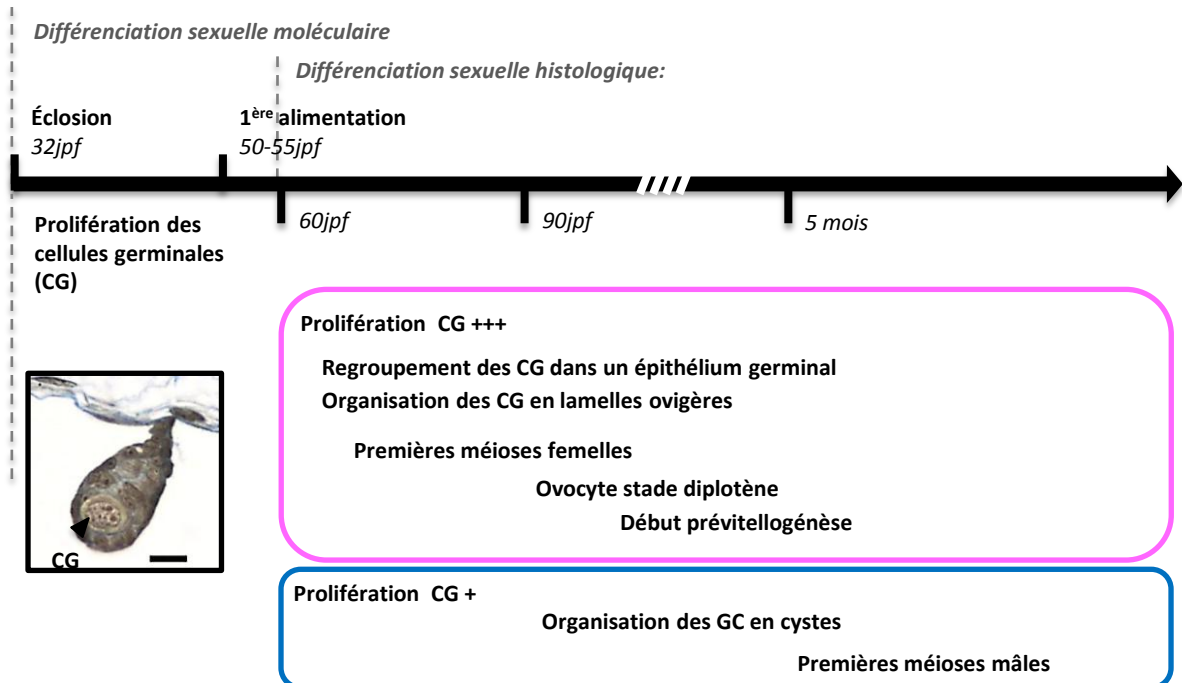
Différenciation sexuelle moléculaire

Différenciation sexuelle histologique:

Éclosion
32jpf

1$^{ère}$ alimentation
50-55jpf

60jpf

90jpf

5 mois

Prolifération des cellules germinales (CG)

CG

Prolifération CG +++

Regroupement des CG dans un épithélium germinal

Organisation des CG en lamelles ovigères

Premières méioses femelles

Ovocyte stade diplotène

Début prévitellogénèse

Prolifération CG +

Organisation des GC en cystes

Premières méioses mâles